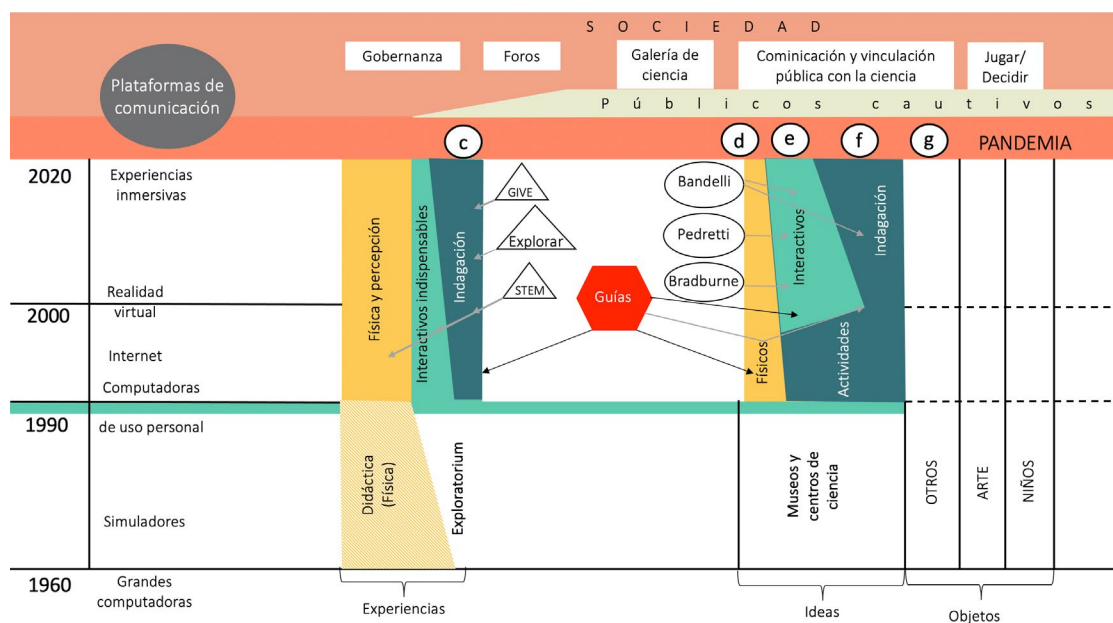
S O C I E D A D

Gobernanza

Foros

Galería de ciencia

Cominicación y vinculación pública con la ciencia

Jugar/ Decidir

Plataformas de comunicación

P ú b l i c o s c a u t i v o s

c

d

e

f

g

PANDEMIA

2020

Experiencias inmersivas

Realidad virtual

2000

Internet

Computadoras

1990

de uso personal

Simuladores

1960

Grandes computadoras

Física y percepción

Interactivos indispensables

Indagación

GIVE

Explorar

STEM

Guías

Bandelli

Pedretti

Bradburne

Interactivos

Indagación

Físicos

Actividades

Didáctica (Física)

Exploratorium

Museos y centros de ciencia

OTROS

ARTE

NIÑOS

Experiencias

Ideas

Objetos